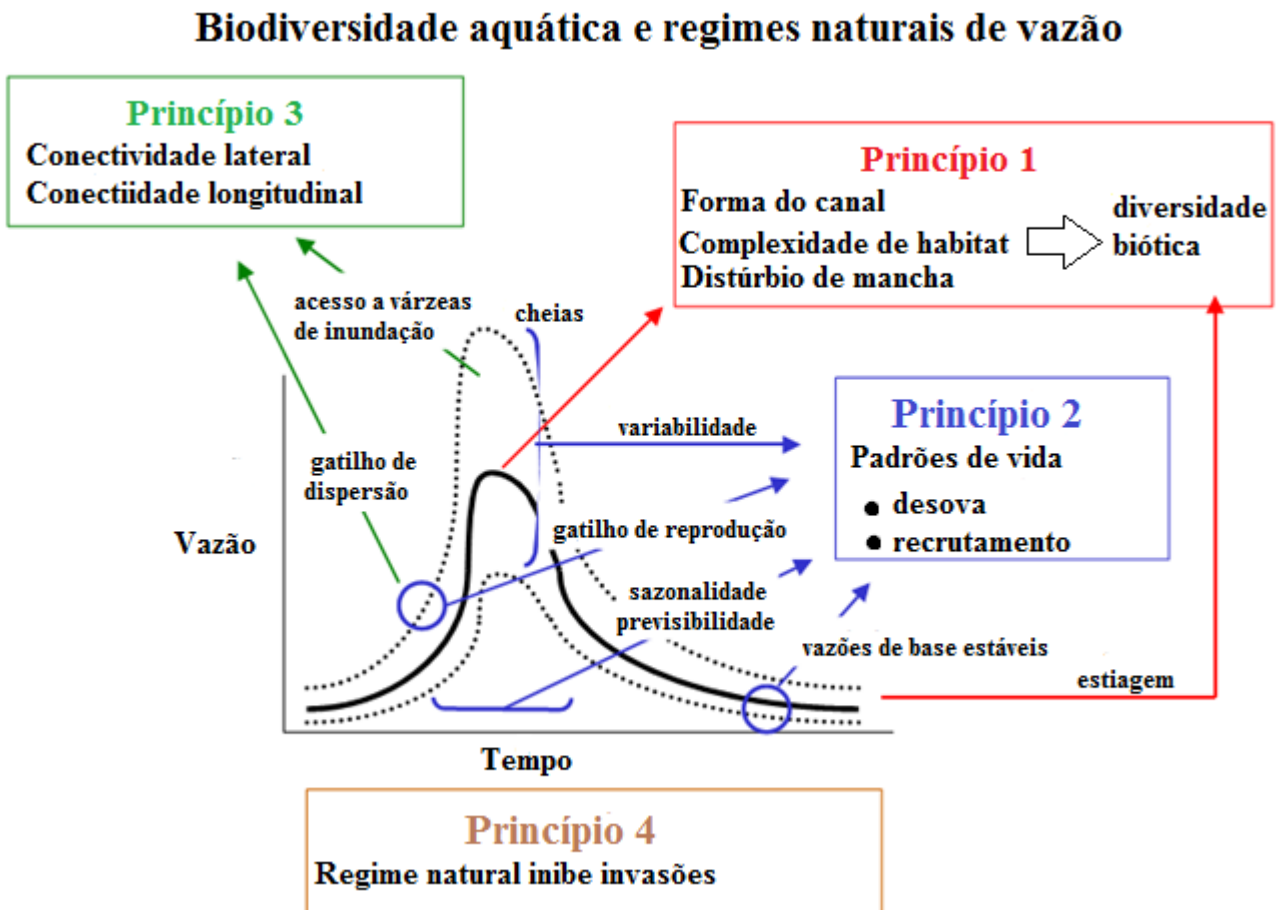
Biodiversidade aquática e regimes naturais de vazão

Princípio 3
Conectividade lateral
Conectiidade longitudinal

Princípio 1
Forma do canal
Complexidade de habitat
Distúrbio de mancha
diversidade biótica

acesso a várzeas de inundação

cheias

variabilidade

Princípio 2
Padrões de vida
desova
recrutamento

gatilho de dispersão

gatilho de reprodução

Vazão

sazonalidade
previsibilidade

vazões de base estáveis

estiagem

Tempo

Princípio 4
Regime natural inibe invasões